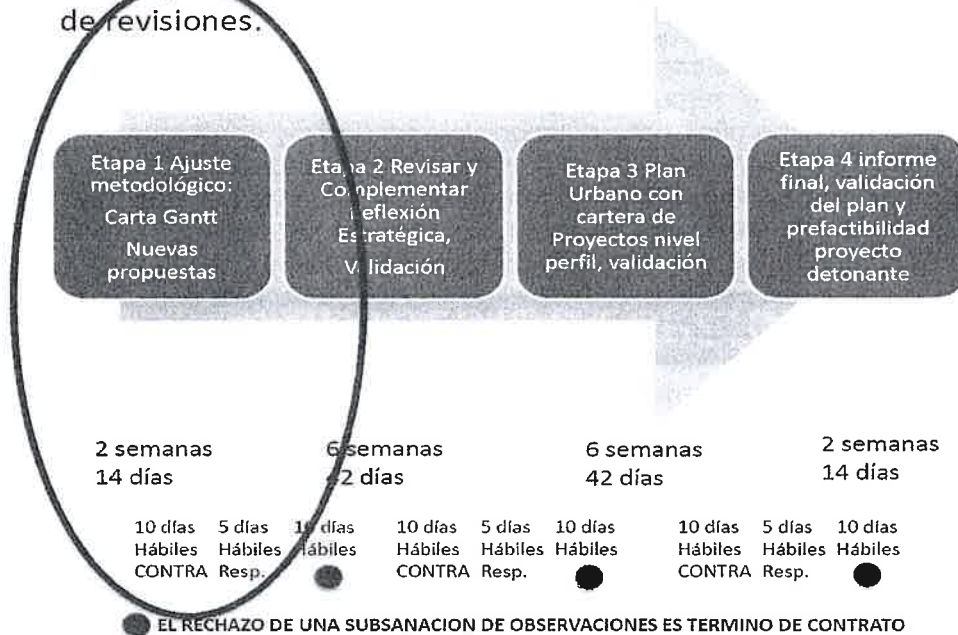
de revisiones.

Etapa 1 Ajuste metodológico:
Carta Gantt
Nuevas propuestas

Etapa 2 Revisar y Complementar Reflexión Estratégica,
Validación

Etapa 3 Plan Urbano con cartera de Proyectos nivel perfil, validación

Etapa 4 informe final, validación del plan y prefactibilidad proyecto detonante

2 semanas
14 días

6 semanas
42 días

6 semanas
42 días

2 semanas
14 días

10 días Hábiles CONTRA
5 días Hábiles Resp.
10 días Hábiles

10 días Hábiles CONTRA
5 días Hábiles Resp.
10 días Hábiles

10 días Hábiles CONTRA
5 días Hábiles Resp.
10 días Hábiles

EL RECHAZO DE UNA SUBSANACION DE OBSERVACIONES ES TERMINO DE CONTRATO